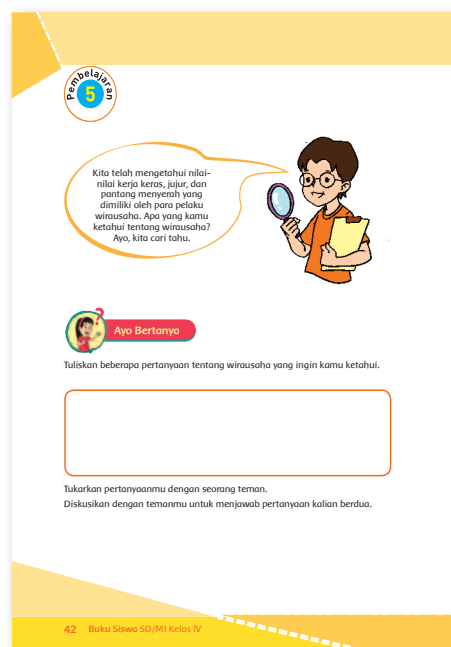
Pembelajaran 5

Kita telah mengetahui nilai-nilai kerja keras, jujur, dan pantang menyerah yang dimiliki oleh para pelaku wirausaha. Apa yang kamu ketahui tentang wirausaha? Ayo, kita cari tahu.

Ayo Bertanya

Tuliskan beberapa pertanyaan tentang wirausaha yang ingin kamu ketahui.

Tukarkan pertanyaanmu dengan seorang teman.
Diskusikan dengan temanmu untuk menjawab pertanyaan kalian berdua.

42 Buku Siswa SD/MI Kelas IV